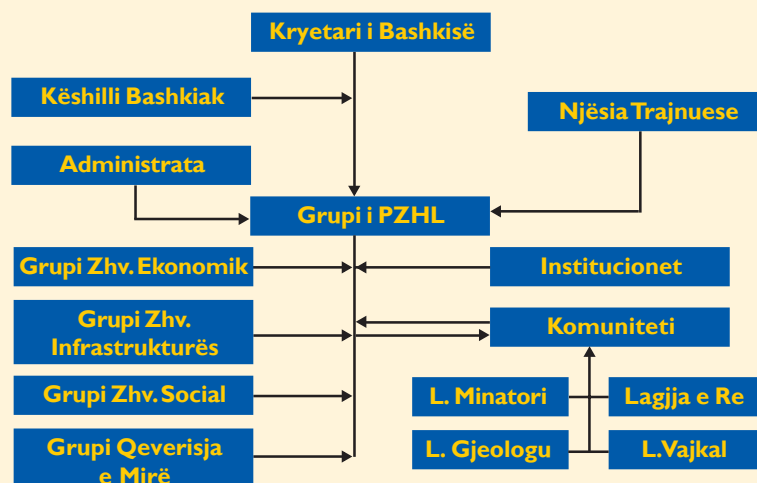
Kryetari i Bashkisë

Këshilli Bashkiak

Njësia Trajnuese

Administrata

Grupi i PZHL

Grupi Zhv. Ekonomik

Institucionet

Grupi Zhv. Infrastrukturës

Komuniteti

Grupi Zhv. Social

L. Minatori

Lagjja e Re

Grupi Qeverisja e Mirë

L. Gjeologu

L.Vajkal